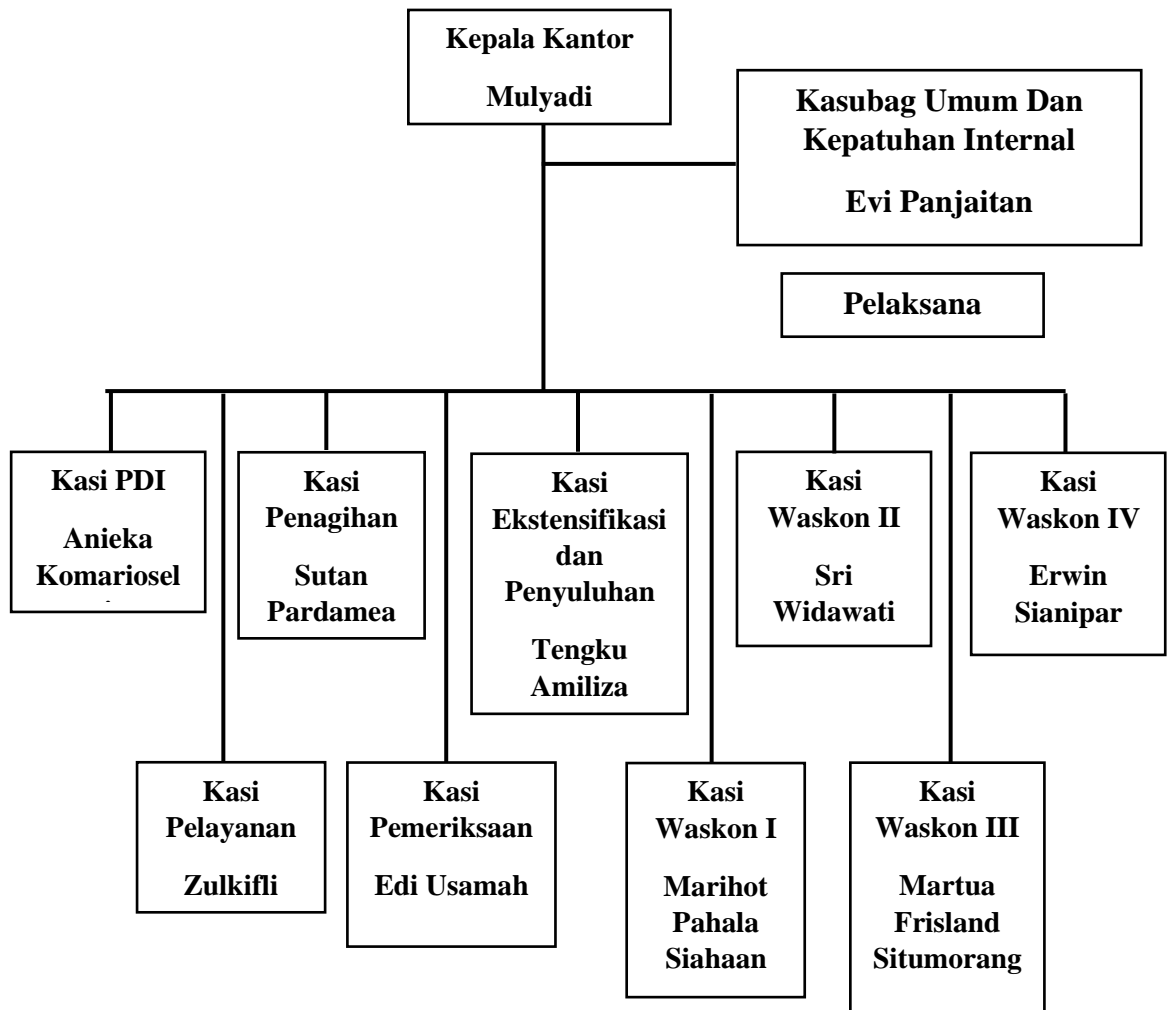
Kepala Kantor

Mulyadi

Kasubag Umum Dan Kepatuhan Internal

Evi Panjaitan

Pelaksana

Kasi PDI

Anieka Komariosel

Kasi Penagihan

Sutan Pardamea

Kasi Ekstensifikasi dan Penyuluhan

Tengku Amiliza

Kasi Waskon II

Sri Widawati

Kasi Waskon IV

Erwin Sianipar

Kasi Pelayanan

Zulkifli

Kasi Pemeriksaan

Edi Usamah

Kasi Waskon I

Marihot Pahala Siahaan

Kasi Waskon III

Martua Frisland Situmorang